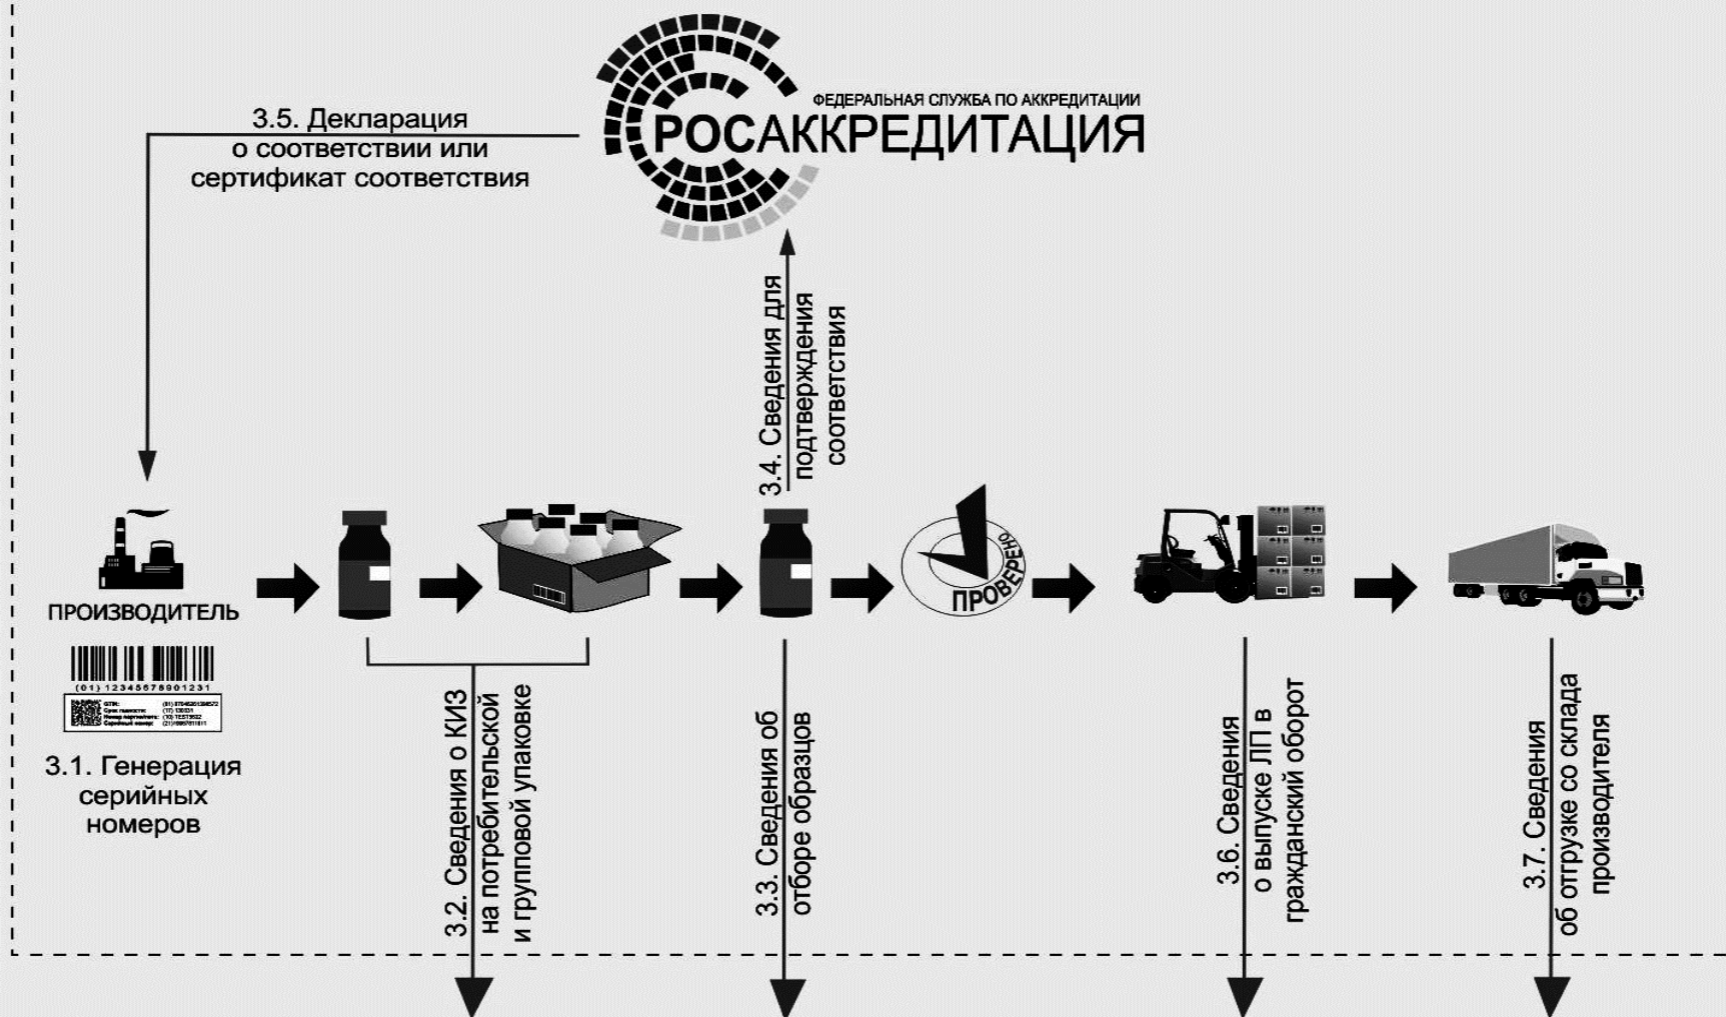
ФЕДЕРАЛЬНАЯ СЛУЖБА ПО АККРЕДИТАЦИИ
РОСАККРЕДИТАЦИЯ

3.5. Декларация о соответствии или сертификат соответствия

3.4. Сведения для подтверждения соответствия

ПРОИЗВОДИТЕЛЬ

(01) 12345678901231

3.1. Генерация серийных номеров

ПРОВЕРЕНО

3.2. Сведения о КИЗ на потребительской и групповой упаковке

3.3. Сведения об отборе образцов

3.6. Сведения о выпуске ЛП в гражданский оборот

3.7. Сведения об отгрузке со склада производителя